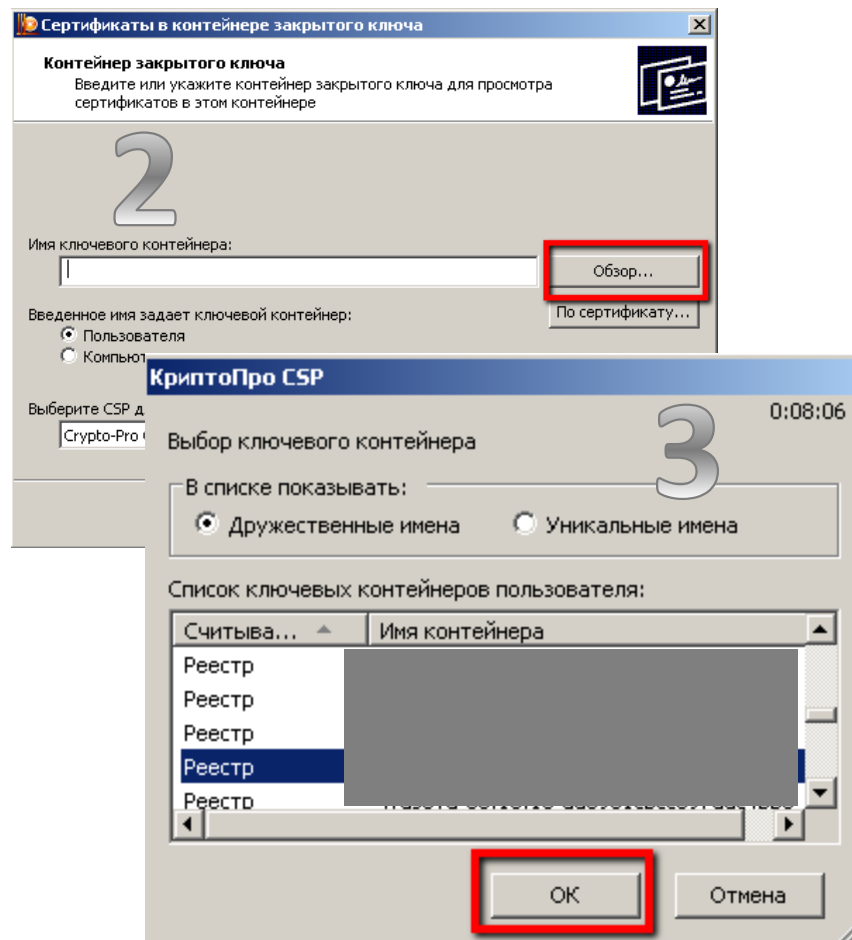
Сертификаты в контейнере закрытого ключа

Контейнер закрытого ключа

Введите или укажите контейнер закрытого ключа для просмотра сертификатов в этом контейнере

2

Имя ключевого контейнера:

Обзор...

Введенное имя задает ключевой контейнер:

По сертификату...

Пользователя

Компью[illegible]

Выберите CSP д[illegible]

Crypto-Pro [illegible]

КриптоПро CSP

0:08:06

Выбор ключевого контейнера

3

В списке показывать:

Дружественные имена

Уникальные имена

Список ключевых контейнеров пользователя:

| Считыва... | Имя контейнера |
|---|---|
| Реестр | |
| Реестр | |
| Реестр | |
| Реестр | |
| Реестр | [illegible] |

ОК

Отмена